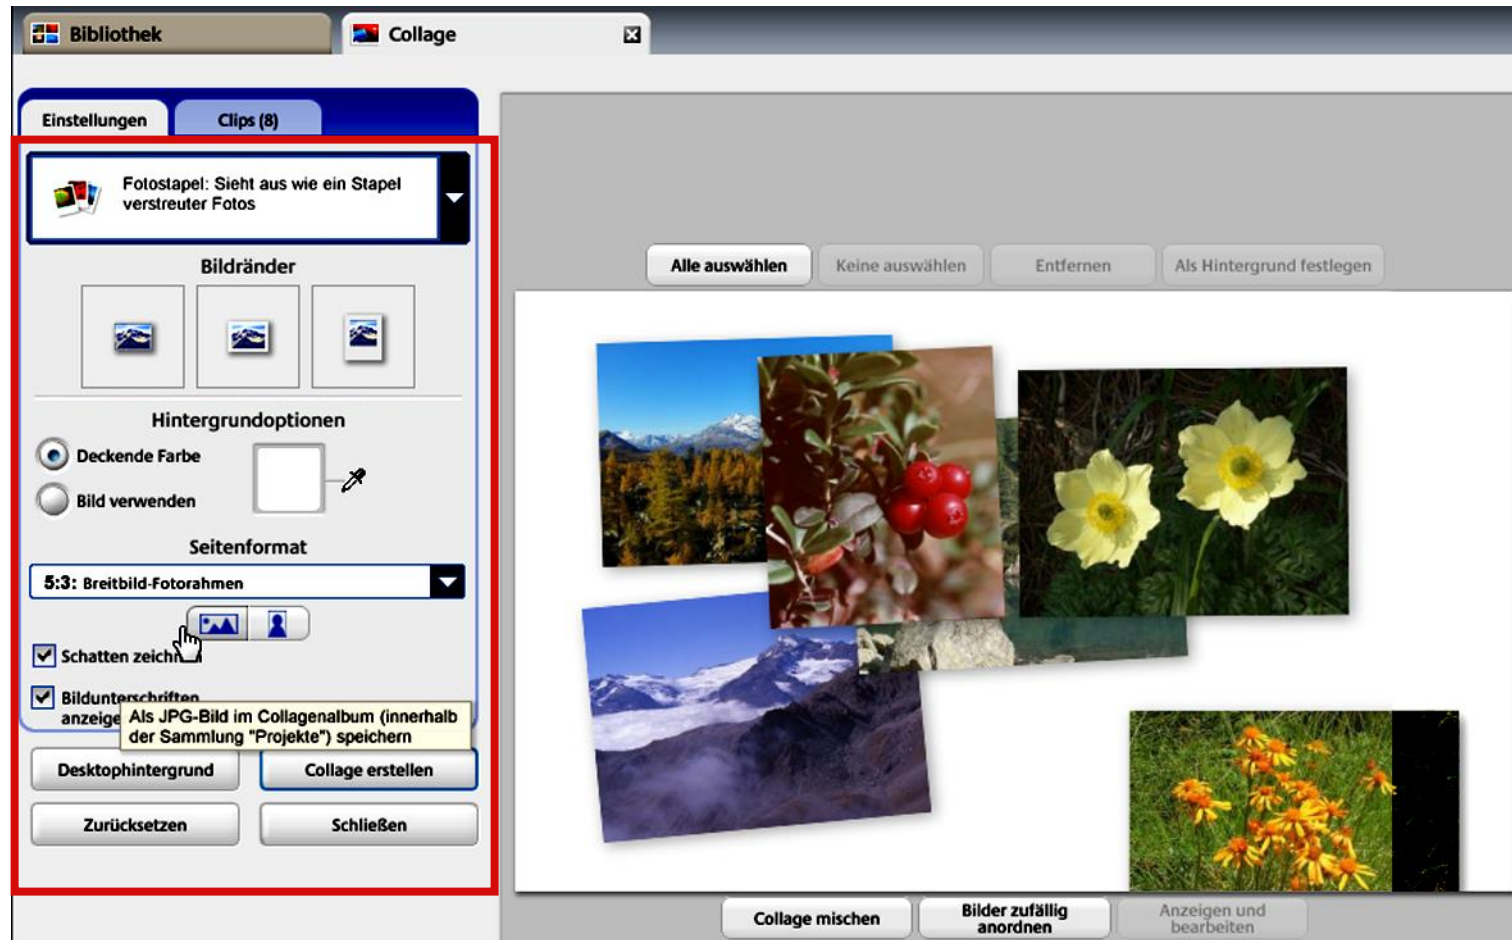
Bibliothek

Collage

Einstellungen

Clips (8)

Fotostapel: Sieht aus wie ein Stapel verstreuter Fotos

Bildränder

Hintergrundoptionen

Deckende Farbe

Bild verwenden

Seitenformat

5:3: Breitbild-Fotorahmen

Schatten zeichn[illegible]

Bildunterschriften anzeige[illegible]

Als JPG-Bild im Collagenalbum (innerhalb der Sammlung "Projekte") speichern

Desktophintergrund

Collage erstellen

Zurücksetzen

Schließen

Alle auswählen

Keine auswählen

Entfernen

Als Hintergrund festlegen

Collage mischen

Bilder zufällig anordnen

Anzeigen und bearbeiten